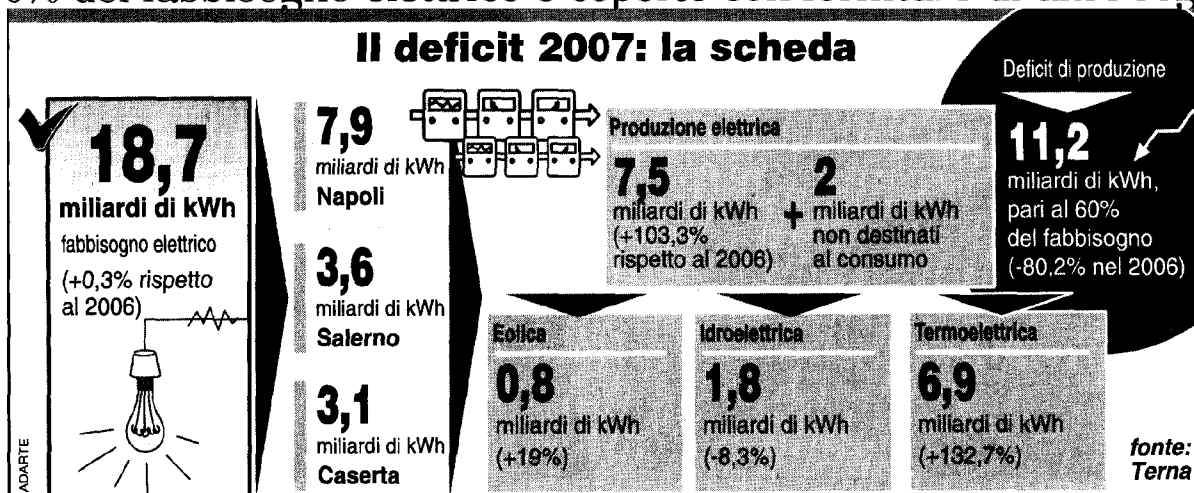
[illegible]

**Il deficit 2007: la scheda**

Deficit di produzione

18,7 miliardi di kWh
fabbisogno elettrico
(+0,3% rispetto al 2006)

7,9 miliardi di kWh
Napoli

3,6 miliardi di kWh
Salerno

3,1 miliardi di kWh
Caserta

Produzione elettrica

7,5 miliardi di kWh (+103,3% rispetto al 2006)

+ 2 miliardi di kWh non destinati al consumo

11,2 miliardi di kWh, pari al 60% del fabbisogno (-80,2% nel 2006)

Eolica
0,8 miliardi di kWh (+19%)

Idroelettrica
1,8 miliardi di kWh (-8,3%)

Termoelettrica
6,9 miliardi di kWh (+132,7%)

fonte: Terna

ADARTE